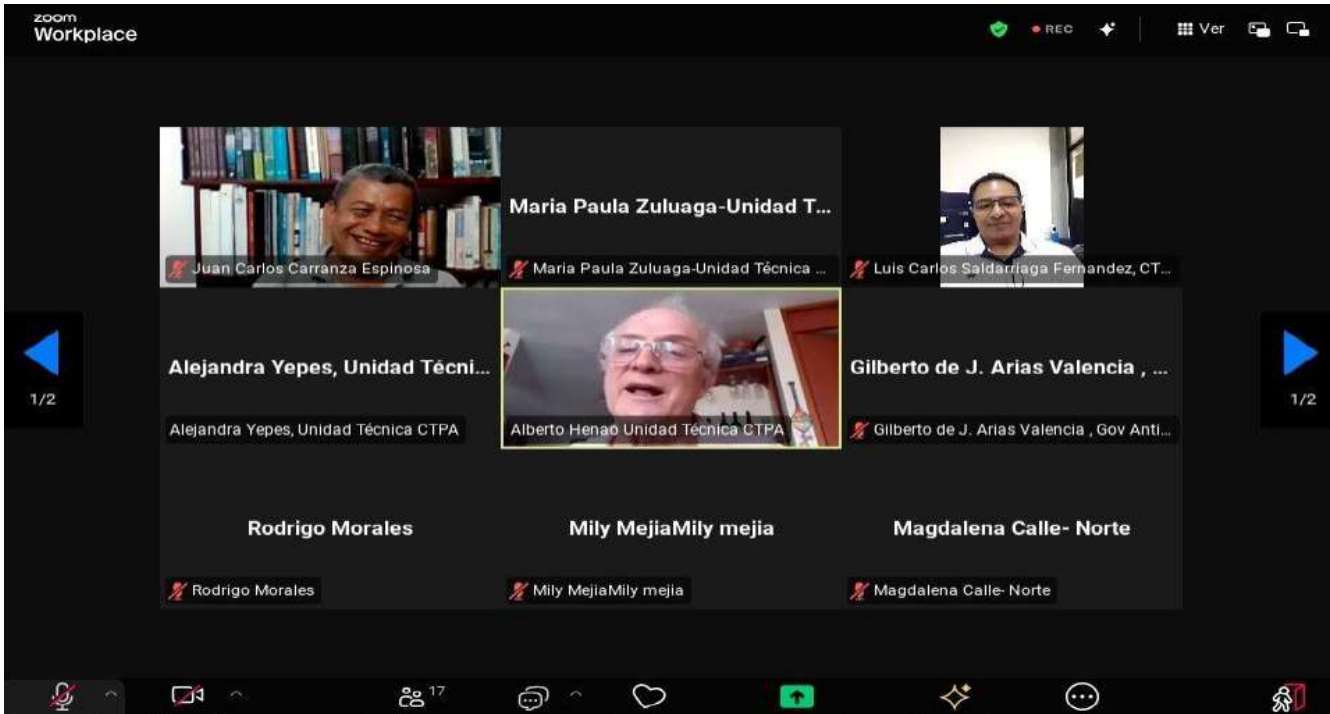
zoom
Workplace

● REC

Ver

Juan Carlos Carranza Espinosa

Maria Paula Zuluaga-Unidad T...

Maria Paula Zuluaga-Unidad Técnica ...

Luis Carlos Saldarriaga Fernandez, CT...

1/2

Alejandra Yepes, Unidad Técni...

Alejandra Yepes, Unidad Técnica CTPA

Alberto Henao Unidad Técnica CTPA

Gilberto de J. Arias Valencia , ...

Gilberto de J. Arias Valencia , Gov Anti...

1/2

Rodrigo Morales

Rodrigo Morales

Mily MejiaMily mejia

Mily MejiaMily mejia

Magdalena Calle- Norte

Magdalena Calle- Norte

17